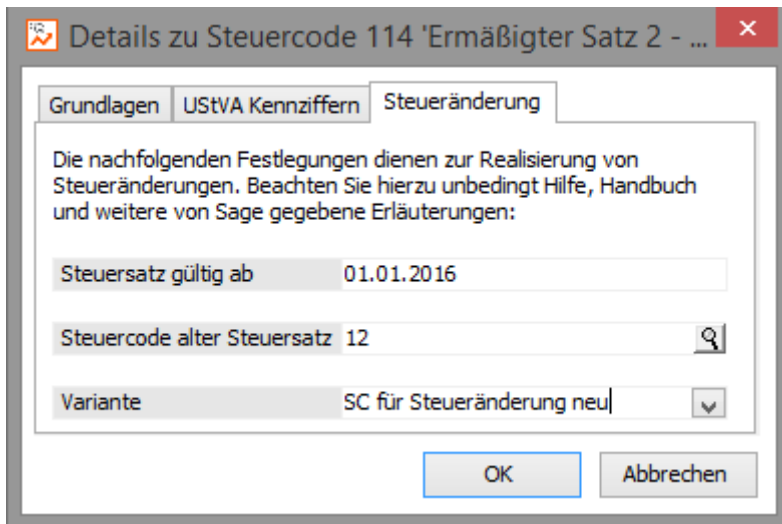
Details zu Steuercode 114 'Ermäßigter Satz 2 - ...

Grundlagen | UStVA Kennziffern | Steueränderung

Die nachfolgenden Festlegungen dienen zur Realisierung von Steueränderungen. Beachten Sie hierzu unbedingt Hilfe, Handbuch und weitere von Sage gegebene Erläuterungen:

Steuersatz gültig ab 01.01.2016

Steuercode alter Steuersatz 12

Variante SC für Steueränderung neu

OK Abbrechen